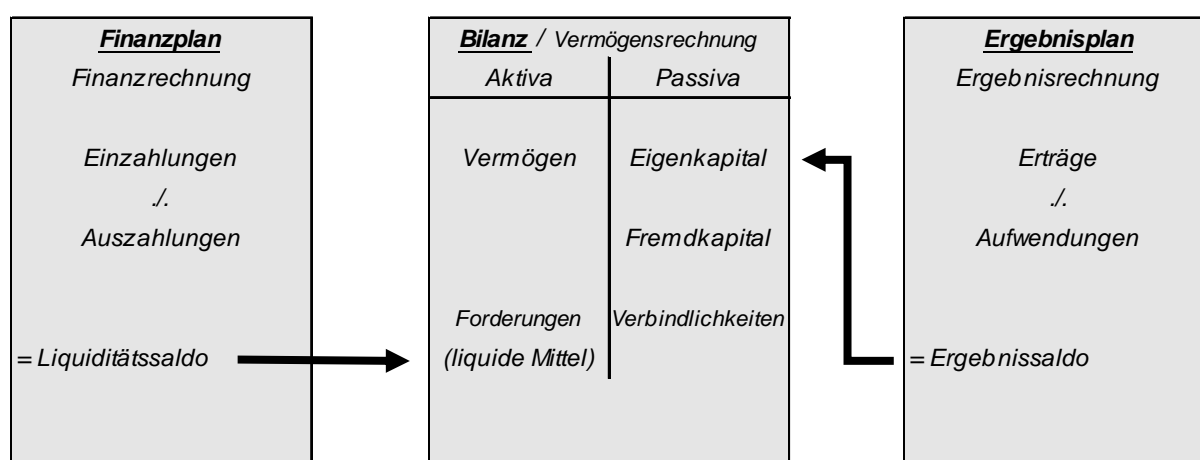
Finanzplan
Finanzrechnung

Einzahlungen
./.
Auszahlungen

= Liquiditätssaldo

Bilanz / Vermögensrechnung

| Aktiva | Passiva |
|---|---|
| Vermögen | Eigenkapital |
| | Fremdkapital |
| Forderungen (liquide Mittel) | Verbindlichkeiten |

Ergebnisplan
Ergebnisrechnung

Erträge
./.
Aufwendungen

= Ergebnissaldo